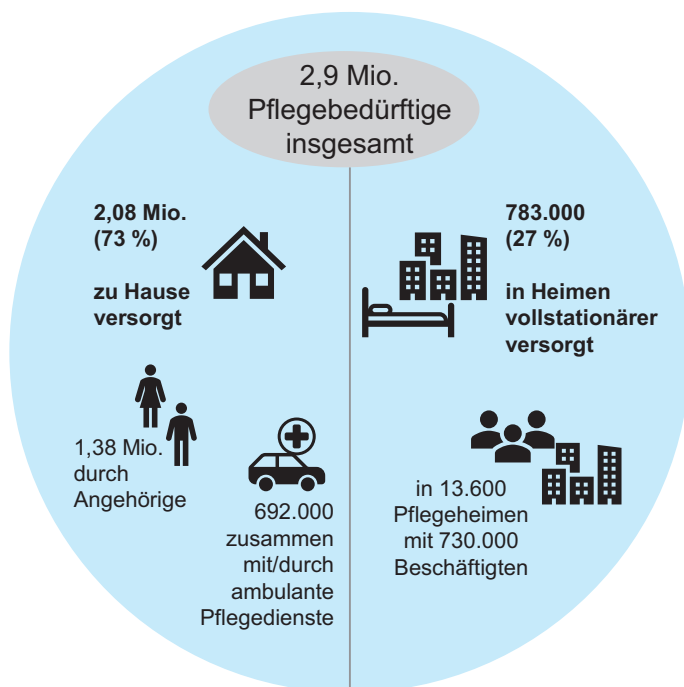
2,9 Mio. Pflegebedürftige insgesamt

**2,08 Mio. (73 %)**

**zu Hause versorgt**

1,38 Mio. durch Angehörige

692.000 zusammen mit/durch ambulante Pflegedienste

**783.000 (27 %)**

**in Heimen vollstationärer versorgt**

in 13.600 Pflegeheimen mit 730.000 Beschäftigten